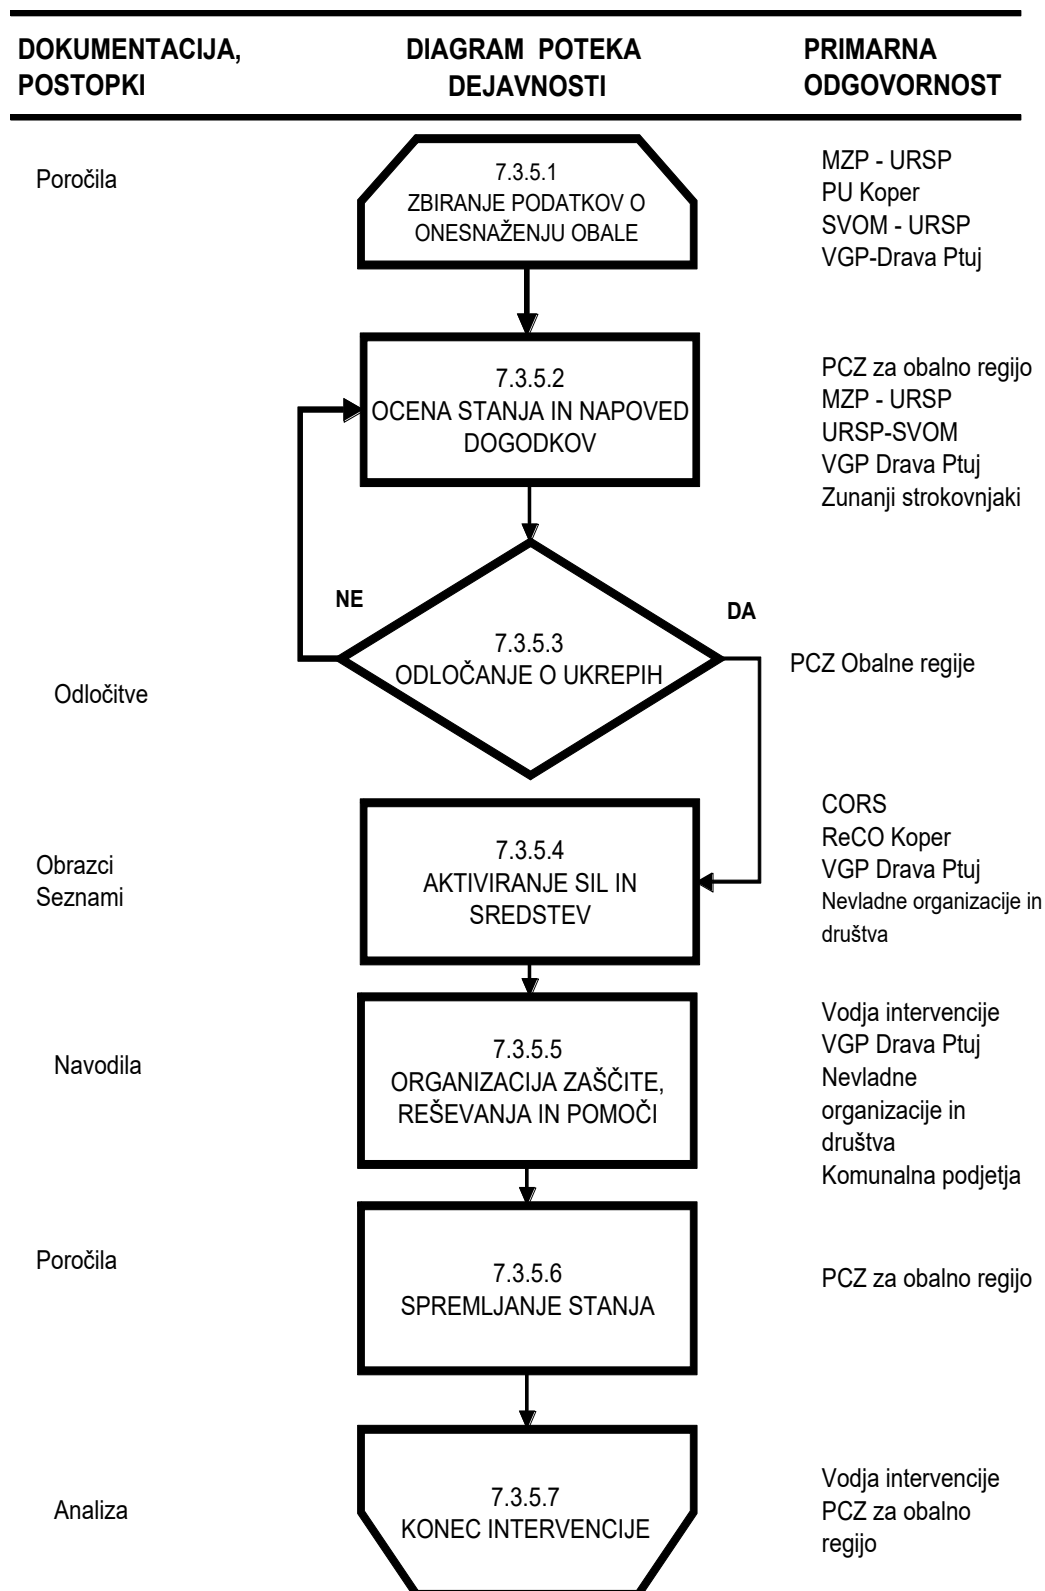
DOKUMENTACIJA, POSTOPKI

DIAGRAM POTEKA DEJAVNOSTI

PRIMARNA ODGOVORNOST

Poročila

7.3.5.1
ZBIRANJE PODATKOV O ONESNAŽENJU OBALE

MZP - URSP
PU Koper
SVOM - URSP
VGP-Drava Ptuj

7.3.5.2
OCENA STANJA IN NAPOVED DOGODKOV

PCZ za obalno regijo
MZP - URSP
URSP-SVOM
VGP Drava Ptuj
Zunanji strokovnjaki

NE

DA

Odločitve

7.3.5.3
ODLOČANJE O UKREPIH

PCZ Obalne regije

Obrazci
Seznami

7.3.5.4
AKTIVIRANJE SIL IN SREDSTEV

CORS
ReCO Koper
VGP Drava Ptuj
Nevladne organizacije in društva

Navodila

7.3.5.5
ORGANIZACIJA ZAŠČITE, REŠEVANJA IN POMOČI

Vodja intervencije
VGP Drava Ptuj
Nevladne organizacije in društva
Komunalna podjetja

Poročila

7.3.5.6
SPREMLJANJE STANJA

PCZ za obalno regijo

Analiza

7.3.5.7
KONEC INTERVENCIJE

Vodja intervencije
PCZ za obalno regijo